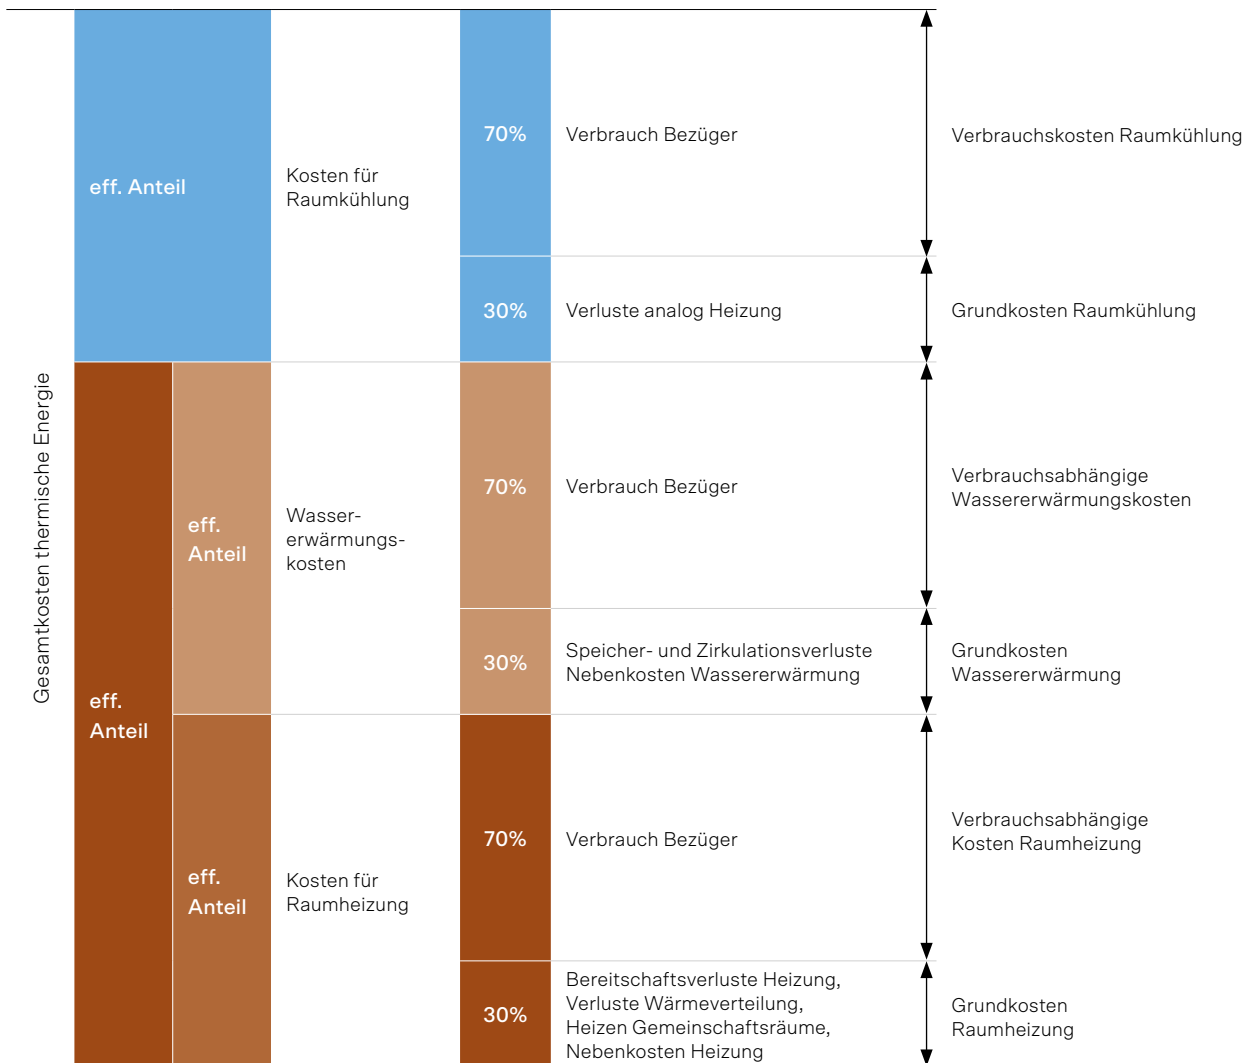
Gesamtkosten thermische Energie

eff. Anteil

Kosten für Raumkühlung

70%

Verbrauch Bezüger

Verbrauchskosten Raumkühlung

30%

Verluste analog Heizung

Grundkosten Raumkühlung

eff. Anteil

eff. Anteil

Wassererwärmungskosten

70%

Verbrauch Bezüger

Verbrauchsabhängige Wassererwärmungskosten

30%

Speicher- und Zirkulationsverluste Nebenkosten Wassererwärmung

Grundkosten Wassererwärmung

eff. Anteil

Kosten für Raumheizung

70%

Verbrauch Bezüger

Verbrauchsabhängige Kosten Raumheizung

30%

Bereitschaftsverluste Heizung, Verluste Wärmeverteilung, Heizen Gemeinschaftsräume, Nebenkosten Heizung

Grundkosten Raumheizung